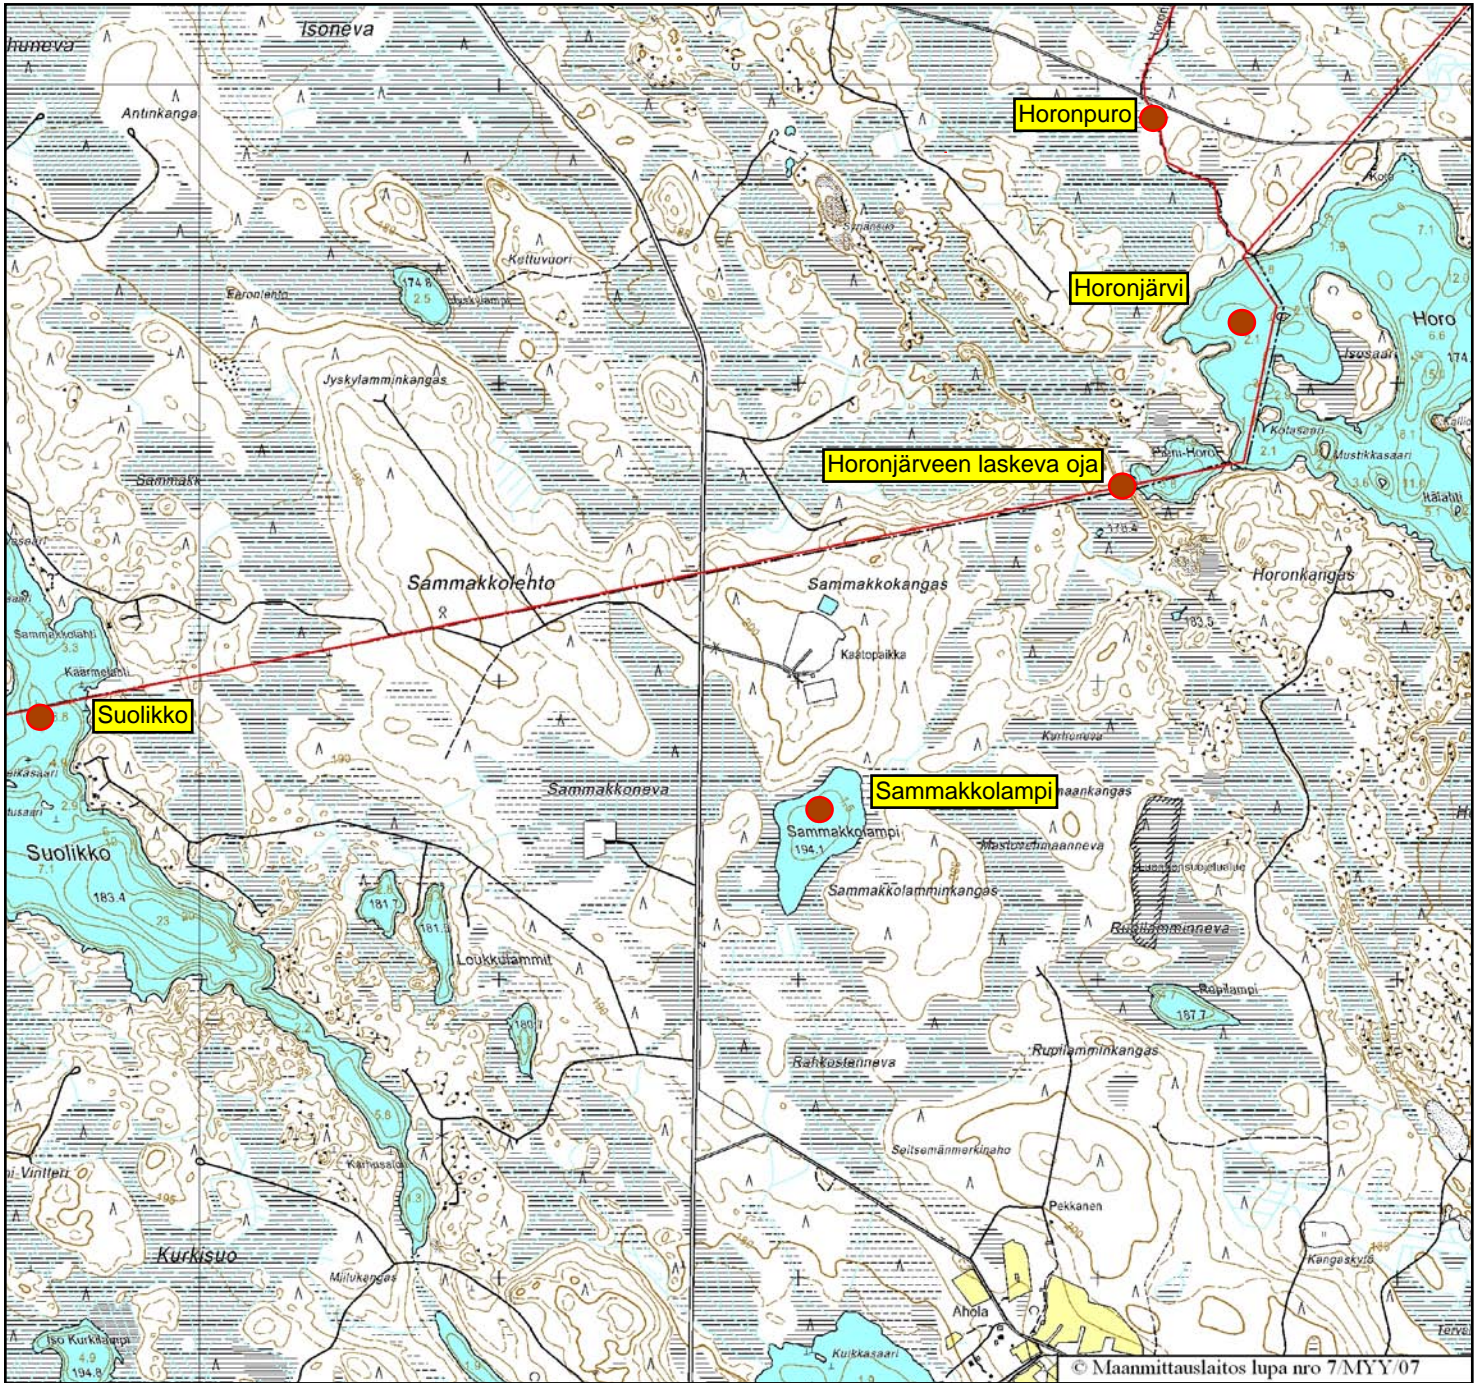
Isoneva

Antinkangas

Horonpuro

Kettuvuori

174.8

2.5

Horonjärvi

Horo

Isosaari

Jyskylamminkangas

Horonjärveen laskeva oja

Kotasaari

Mustikkasaari

Sammakkolehto

Sammakkokangas

Horonkangas

Kaatopaikka

Sammakkolahti

Suolikko

Sammakkoneva

Sammakkolampi

Sammakkolampi

194.1

Suolikko

7.1

183.4

Sammakkolamminkangas

Loukkulammit

181.7

Rupilamminneva

Rupilampi

187.7

Rupilamminkangas

Rahkostenneva

Seitsemänmerkinaho

Pekkanen

Kurkisuo

Kangaskylä

Ahola

Iso Kurkilampi

4.9

194.8

Kuikkasaari

© Maanmittauslaitos lupa nro 7/MYY/07